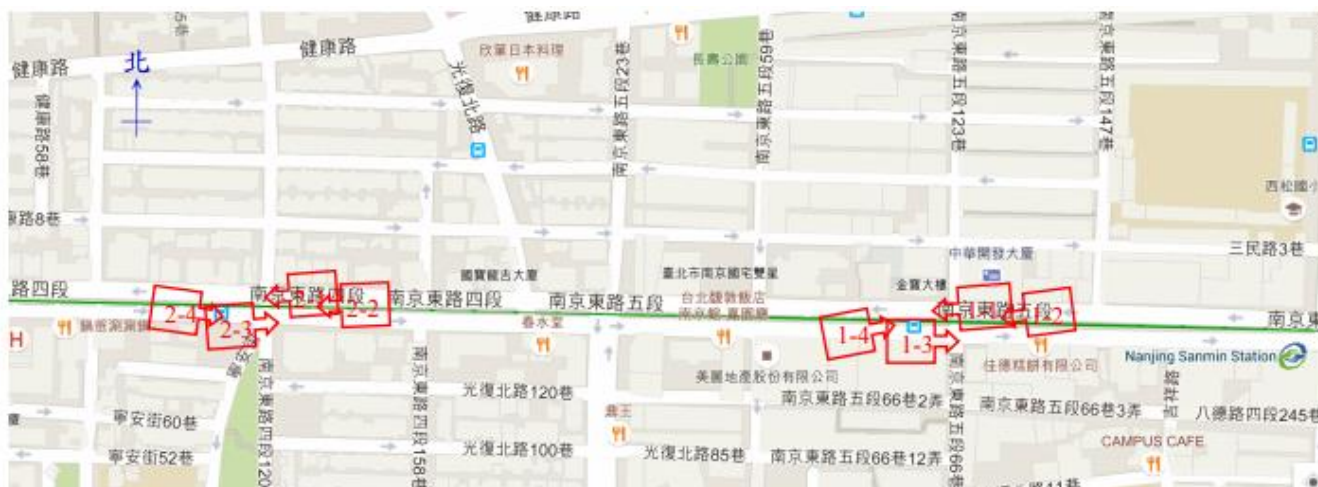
健康路
北
健康路
健康路
欣葉日本料理
光復北路
南京東路五段23巷
長壽公園
南京東路五段59巷
南京東路五段123巷
南京東路五段147巷
健康路58巷
西松國小
康路8巷
中華開發大廈
三民路3巷
國寶義吉大廈
臺北市南京國宅雙星
金寶大樓
路四段
2-4
南京東路四段
2-2
南京東路四段
南京東路五段
台北馥敦飯店
南京館
南京東路五段
2
南京東
2-3
春水堂
1-4
1-3
住德精餅有限公司
Nanjing Sanmin Station
美麗地產股份有限公司
光復北路120巷
南京東路五段66巷2弄
南京東路五段66巷3弄
八德路四段245巷
寧安街60巷
南京東路四段120
南京東路四段158巷
鼎王
寧安街52巷
光復北路100巷
光復北路85巷
南京東路五段66巷12弄
南京東路五段66巷
CAMPUS CAFE